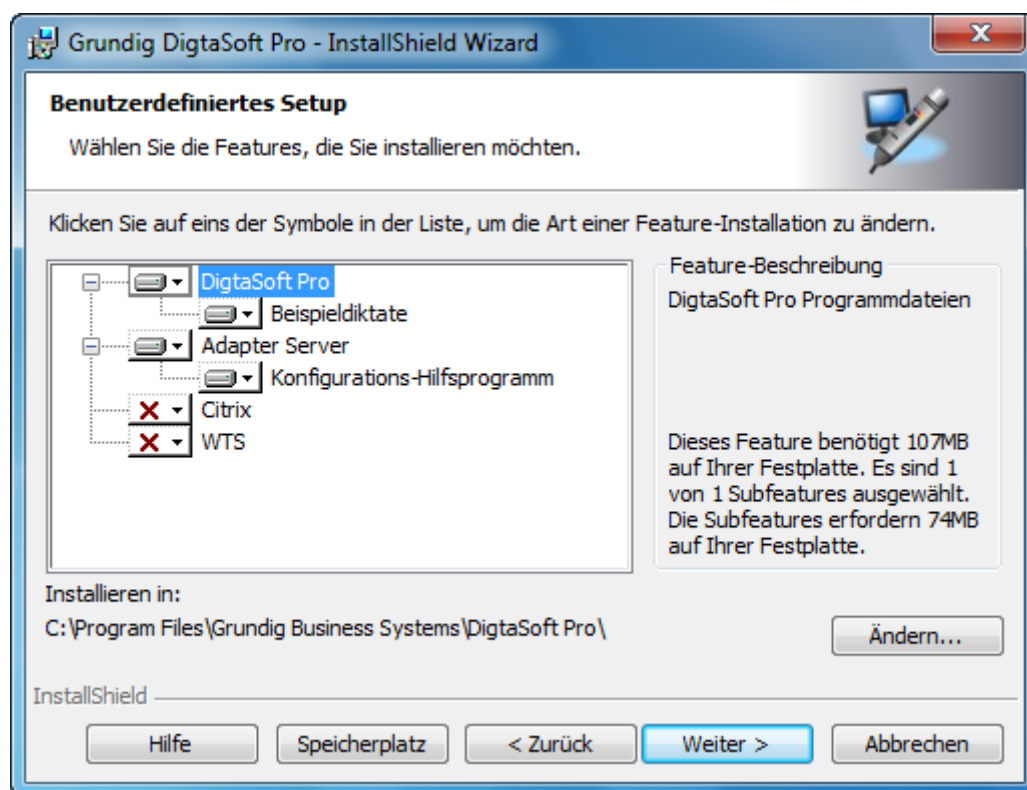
Grundig DigtaSoft Pro - InstallShield Wizard

Benutzerdefiniertes Setup

Wählen Sie die Features, die Sie installieren möchten.

Klicken Sie auf eins der Symbole in der Liste, um die Art einer Feature-Installation zu ändern.

DigtaSoft Pro
Beispieldiktate
Adapter Server
Konfigurations-Hilfsprogramm
Citrix
WTS

Feature-Beschreibung

DigtaSoft Pro Programmdateien

Dieses Feature benötigt 107MB auf Ihrer Festplatte. Es sind 1 von 1 Subfeatures ausgewählt. Die Subfeatures erfordern 74MB auf Ihrer Festplatte.

Installieren in:

C:\Program Files\Grundig Business Systems\DigtaSoft Pro\

Ändern...

InstallShield

Hilfe

Speicherplatz

< Zurück

Weiter >

Abbrechen